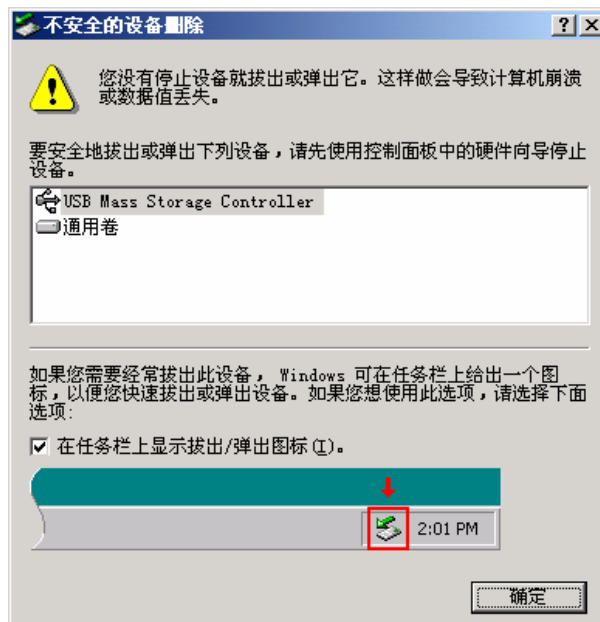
不安全的设备删除

?  X

您没有停止设备就拔出或弹出它。这样做会导致计算机崩溃或数据值丢失。

要安全地拔出或弹出下列设备，请先使用控制面板中的硬件向导停止设备。

USB Mass Storage Controller
通用卷

如果您需要经常拔出此设备， Windows 可在任务栏上给出一个图标，以便您快速拔出或弹出设备。如果您想使用此选项，请选择下面选项：

☑ 在任务栏上显示拔出/弹出图标 (I)。

2:01 PM

确定